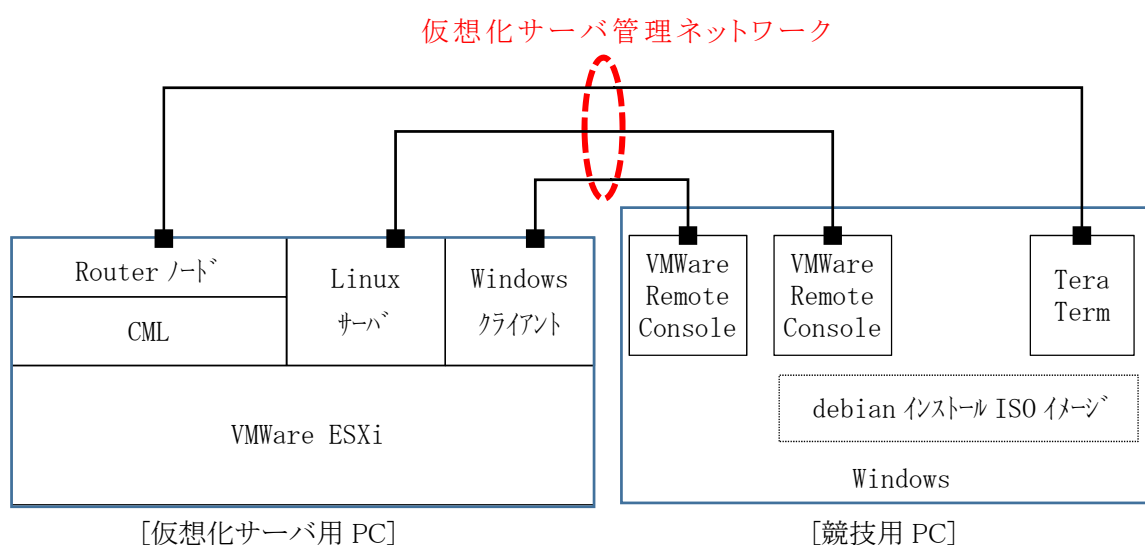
仮想化サーバ管理ネットワーク

Router ノード

CML

Linux サーバ

Windows クライアント

VMWare ESXi

VMWare Remote Console

VMWare Remote Console

Tera Term

debian インストール ISO イメージ

Windows

[仮想化サーバ用 PC]

[競技用 PC]